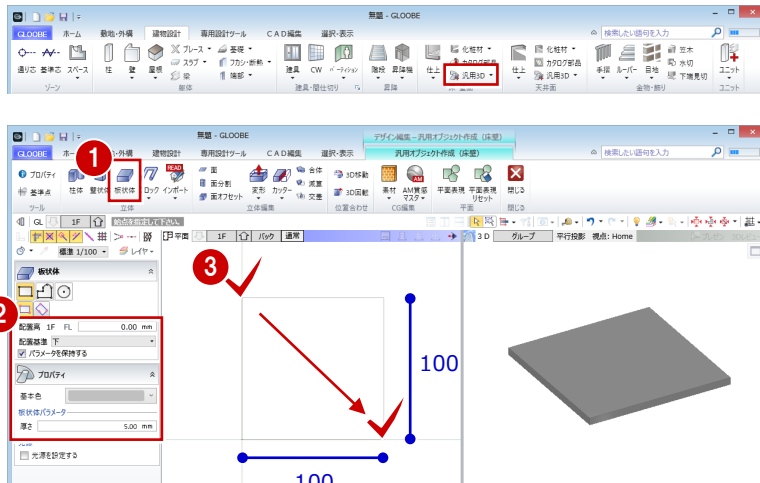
無題 - GLOOBE

GLOOBE　ホーム　敷地・外構　建物設計　専用設計ツール　CAD編集　選択・表示

検索したい語句を入力

通り芯　基準芯　スペース　柱　壁　屋根　ブレース　スラブ　梁　基礎　フカシ・断熱　軸組　建具　CW　パーティション　階段　昇降機　仕上　化粧材　カタログ部品　汎用3D　仕上　化粧材　カタログ部品　汎用3D　手摺　ルーバー　目地　笠木　水切　下端見切　ユニット

ゾーン　躯体　建具・間仕切り　昇降　天井面　金物・飾り　ユニット

無題 - GLOOBE

デザイン編集 - 汎用オブジェクト作成（床壁）

汎用オブジェクト作成（床壁）

GLOOBE　ホーム　専用設計ツール　CAD編集　選択・表示

プロパティ　基準点　柱体　壁状体　板状体　ロック　インポート　面　面分割　面オフセット　変形　カッター　合体　減算　交差　3D移動　3D回転　素材　AM質感マスタ　平面表現　平面表現リセット　閉じる

ツール　立体　立体編集　位置合わせ　CG編集　平面　閉じる

GL　1F　始点を指定して下さい。

標準 1/100　レイヤー

平面　1F　1F　パック　通常

3D　グループ　平行投影　視点: Home

板状体

配置高　1F　FL　0.00　mm

配置基準　下

パラメータを保持する

プロパティ

基本色

板状体パラメータ

厚さ　5.00　mm

光源を設定する

100

100

1

2

3